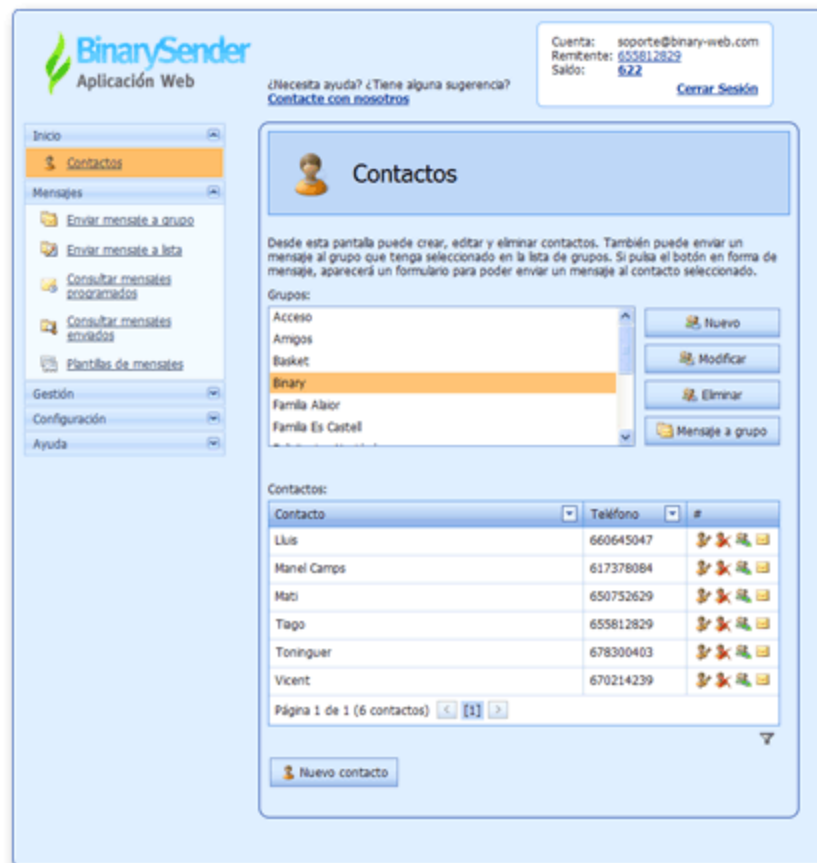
BinarySender
Aplicación Web

¿Necesita ayuda? ¿Tiene alguna sugerencia?
Contacte con nosotros

Cuenta: soporte@binary-web.com
Remitente: 655812829
Saldo: 622
Cerrar Sesión

Inicio
Contactos
Mensajes
Enviar mensaje a grupo
Enviar mensaje a lista
Consultar mensajes programados
Consultar mensajes enviados
Plantillas de mensajes
Gestión
Configuración
Ayuda

Contactos

Desde esta pantalla puede crear, editar y eliminar contactos. También puede enviar un mensaje al grupo que tenga seleccionado en la lista de grupos. Si pulsa el botón en forma de mensaje, aparecerá un formulario para poder enviar un mensaje al contacto seleccionado.

Grupos:
Acceso
Amigos
Basket
Binary
Familia Alaior
Familia Es Castell

Nuevo
Modificar
Eliminar
Mensaje a grupo

Contactos:

| Contacto | Teléfono | # |
|---|---|---|
| Lluis | 660645047 | |
| Manel Camps | 617378084 | |
| Mati | 650752629 | |
| Tiago | 655812829 | |
| Toninguer | 678300403 | |
| Vicent | 670214239 | |

Página 1 de 1 (6 contactos) [1]

Nuevo contacto